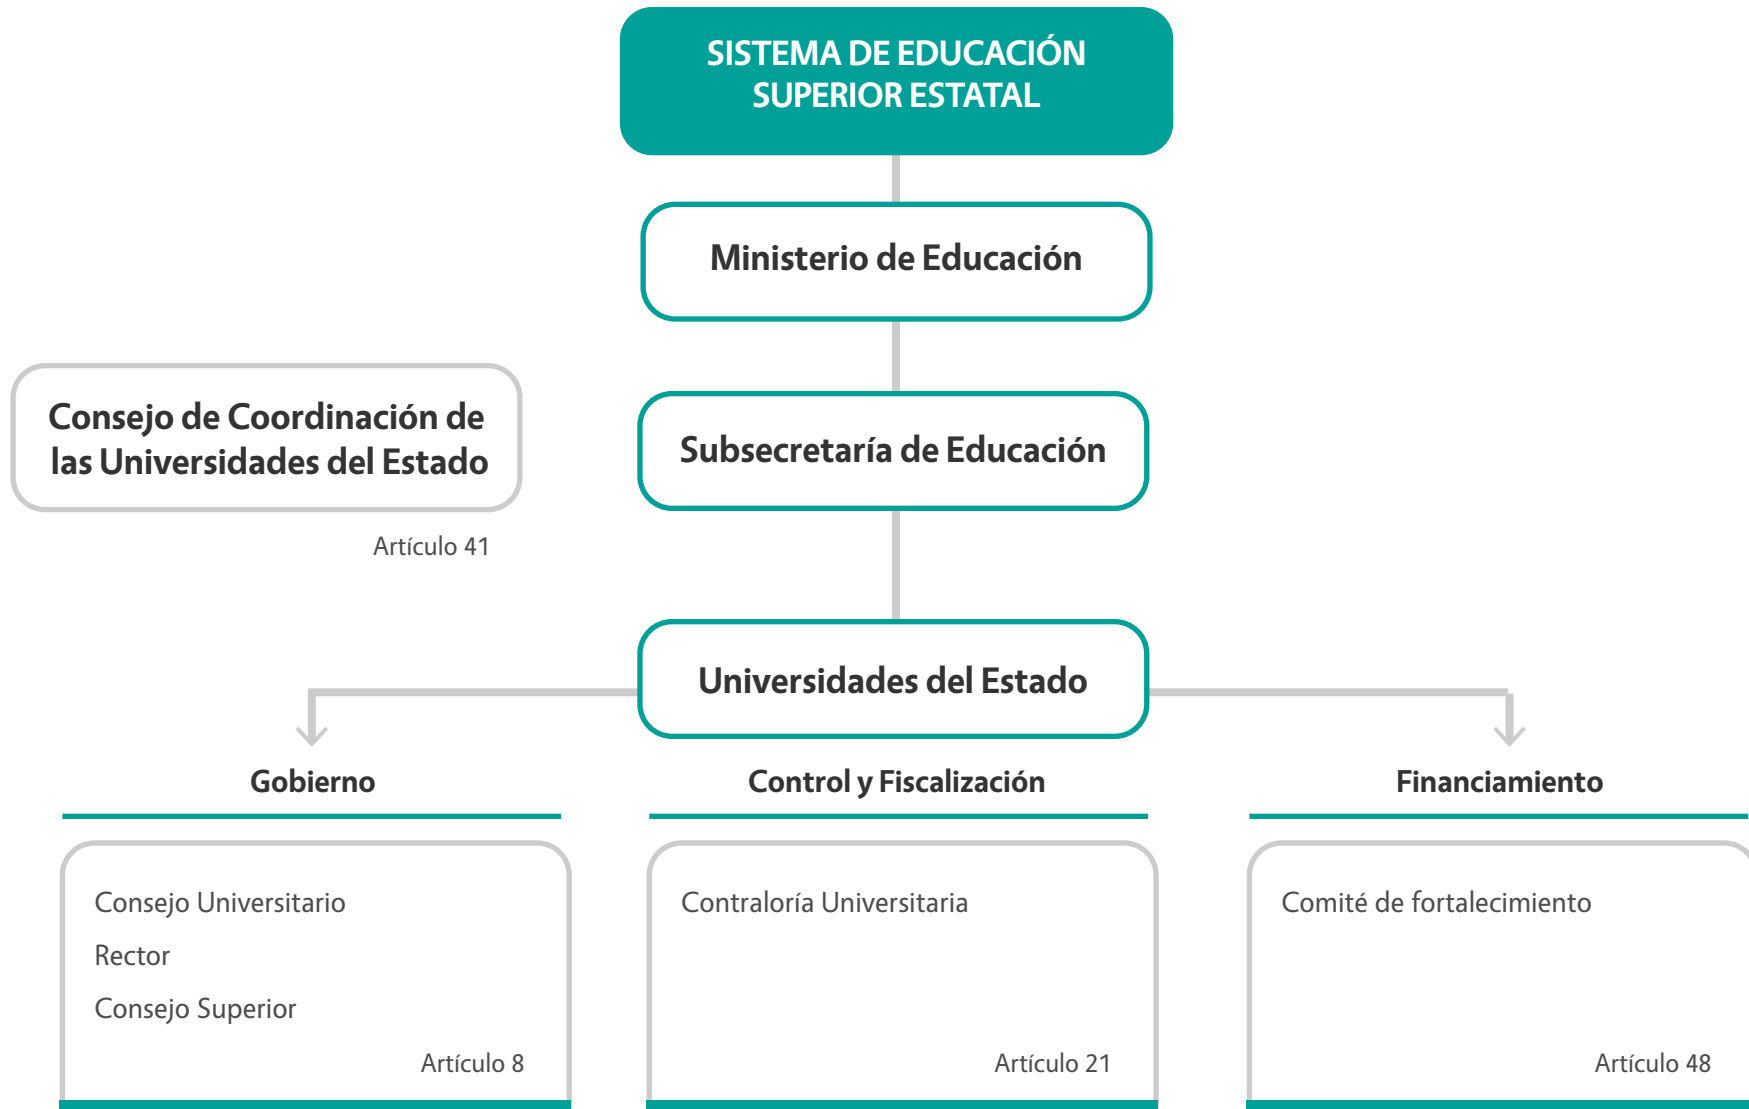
SISTEMA DE EDUCACIÓN SUPERIOR ESTATAL

Ministerio de Educación

Consejo de Coordinación de las Universidades del Estado

Artículo 41

Subsecretaría de Educación

Universidades del Estado

Gobierno

Consejo Universitario

Rector

Consejo Superior

Artículo 8

Control y Fiscalización

Contraloría Universitaria

Artículo 21

Financiamiento

Comité de fortalecimiento

Artículo 48